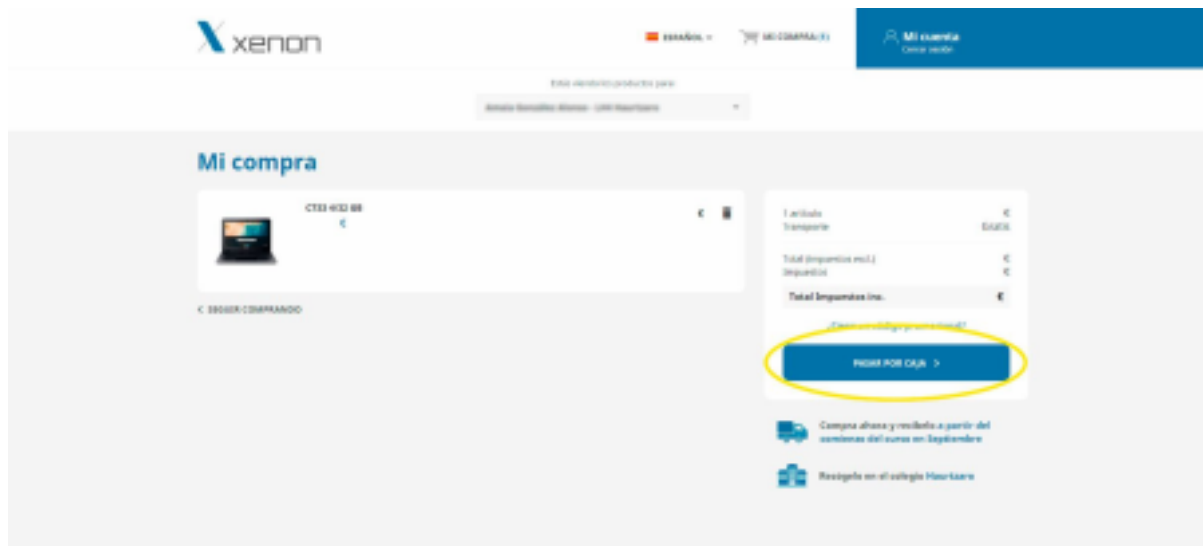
xenon

ESPAÑOL

MI COMPRA (1)

Mi cuenta
Cerrar sesión

Estás viendo productos para:

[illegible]

Mi compra

CT33 4/32 GB
€

€

< SEGUIR COMPRANDO

1 artículo €
Transporte GRATIS

Total (impuestos excl.) €
Impuestos €

Total Impuestos inc. €

¿Tienes un código promocional?

PASAR POR CAJA >

Compra ahora y recíbelo a partir del comienzo del curso en Septiembre

Recógelo en el colegio Haurtzaro